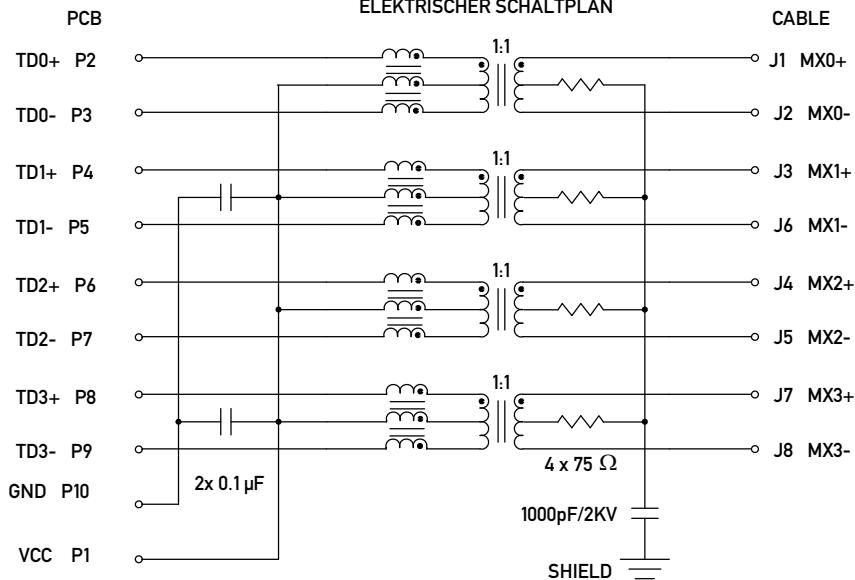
PCB

ELEKTRISCHER SCHALTPLAN

CABLE

TD0+ P2

TD0- P3

TD1+ P4

TD1- P5

TD2+ P6

TD2- P7

TD3+ P8

TD3- P9

GND P10

VCC P1

1:1

1:1

1:1

1:1

2x 0.1 µF

J1 MX0+

J2 MX0-

J3 MX1+

J6 MX1-

J4 MX2+

J5 MX2-

J7 MX3+

J8 MX3-

4 x 75 $\Omega$

1000pF/2KV

SHIELD